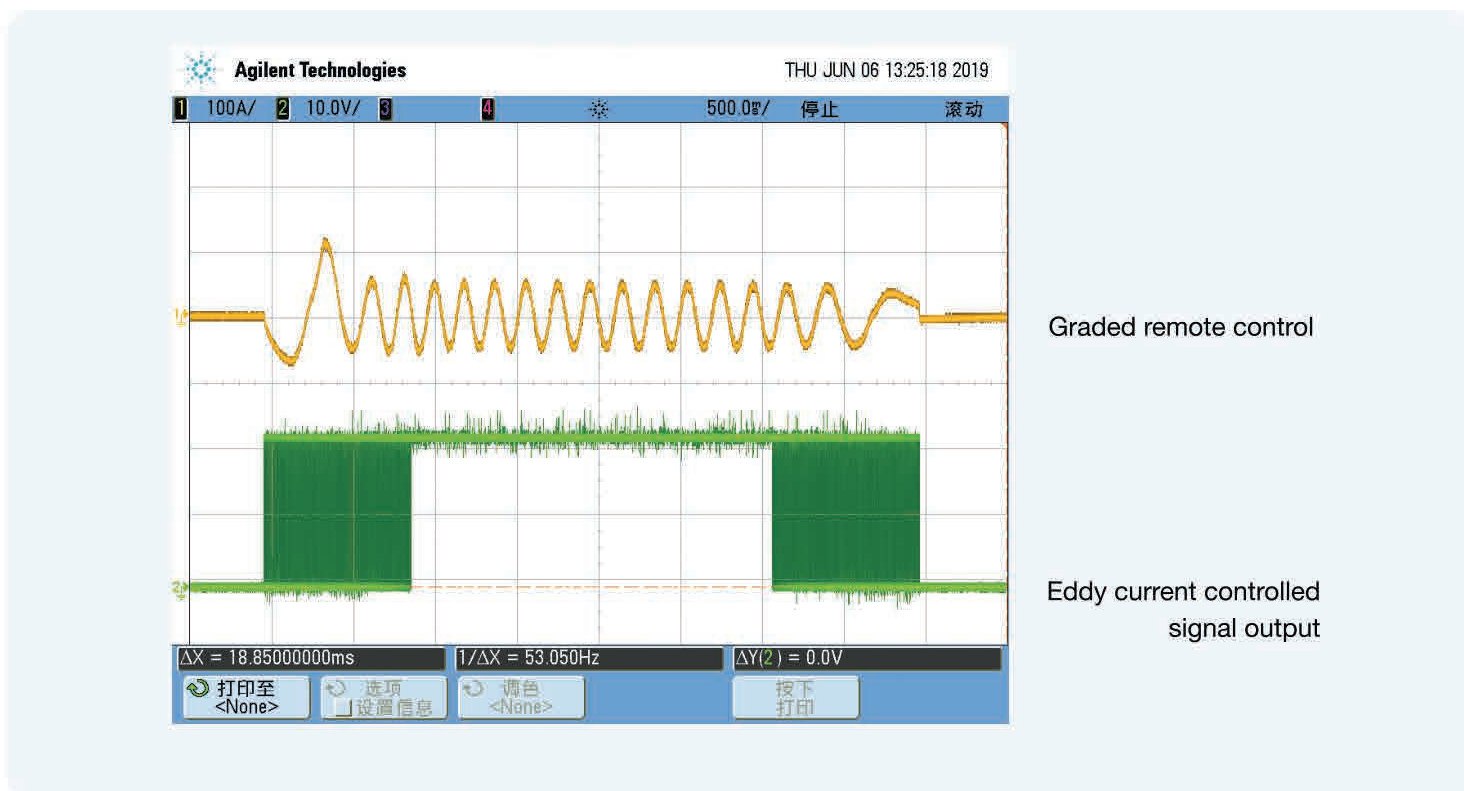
Agilent Technologies THU JUN 06 13:25:18 2019

1 100A/ 2 10.0V/ 3 4 500.0㎲/ 停止 滚动

Graded remote control

Eddy current controlled signal output

ΔX = 18.85000000ms 1/ΔX = 53.050Hz ΔY(2) = 0.0V

打印至 <None> 选项 设置信息 调色 <None> 按下 打印